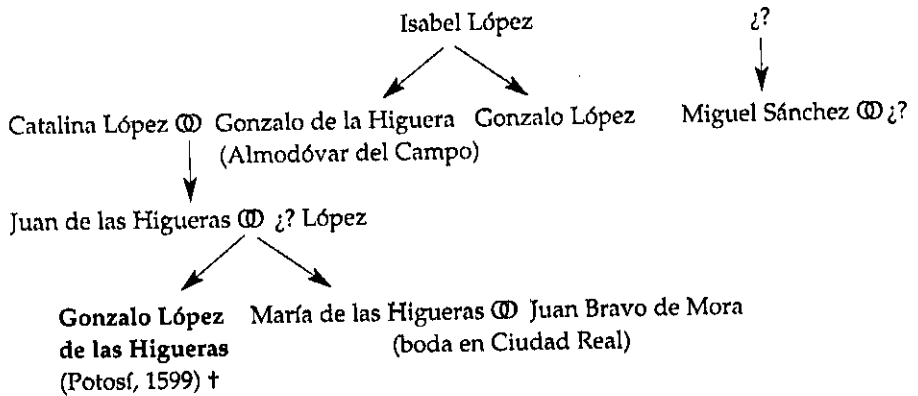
Isabel López

¿?

Catalina López ⚭ Gonzalo de la Higuera (Almodóvar del Campo)

Gonzalo López

Miguel Sánchez ⚭ ¿?

Juan de las Higueras ⚭ ¿? López

**Gonzalo López de las Higueras** (Potosí, 1599) †

María de las Higueras ⚭ Juan Bravo de Mora (boda en Ciudad Real)